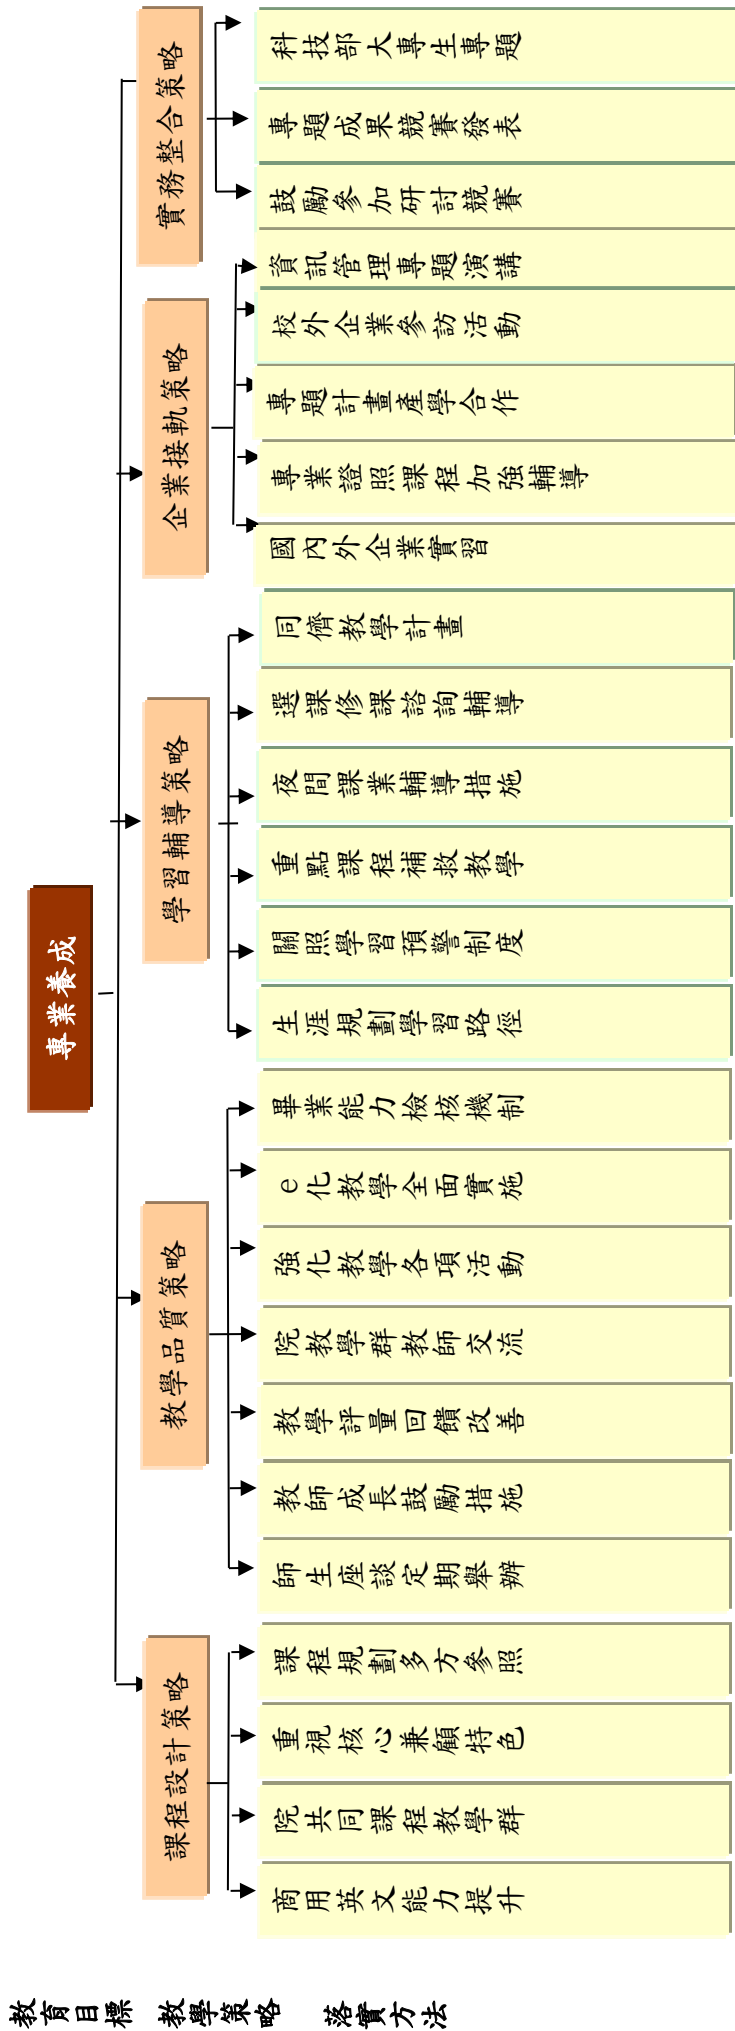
專業養成

實務整合策略
科技部大專生專題
專題成果競賽發表
鼓勵參加研討競賽

企業接軌策略
資訊管理專題演講
校外企業參訪活動
專題計畫產學合作
專業證照課程加強輔導
國內外企業實習

學習輔導策略
同儕教學計畫
選課修課諮詢輔導
夜間課業輔導措施
重點課程補救教學
關照學習預警制度
生涯規劃學習路徑

教學品質策略
畢業能力檢核機制
e化教學全面實施
強化教學各項活動
院教學群教師交流
教學評量回饋改善
教師成長鼓勵措施
師生座談定期舉辦

課程設計策略
課程規劃多方參照
重視核心兼顧特色
院共同課程教學群
商用英文能力提升

教育目標　教學策略　落實方法